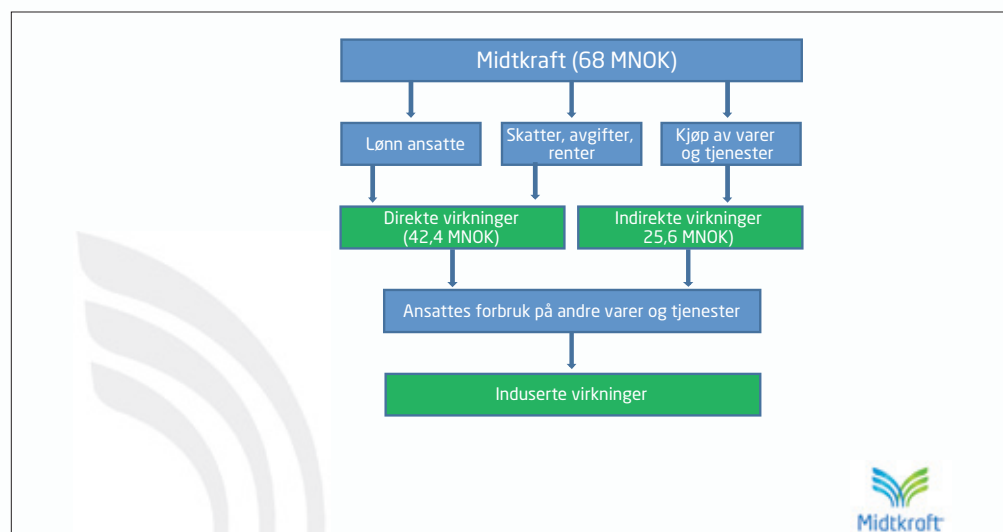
Midtkraft (68 MNOK)

Lønn ansatte

Skatter, avgifter, renter

Kjøp av varer og tjenester

Direkte virkninger (42,4 MNOK)

Indirekte virkninger 25,6 MNOK)

Ansattes forbruk på andre varer og tjenester

Induserte virkninger

Midtkraft